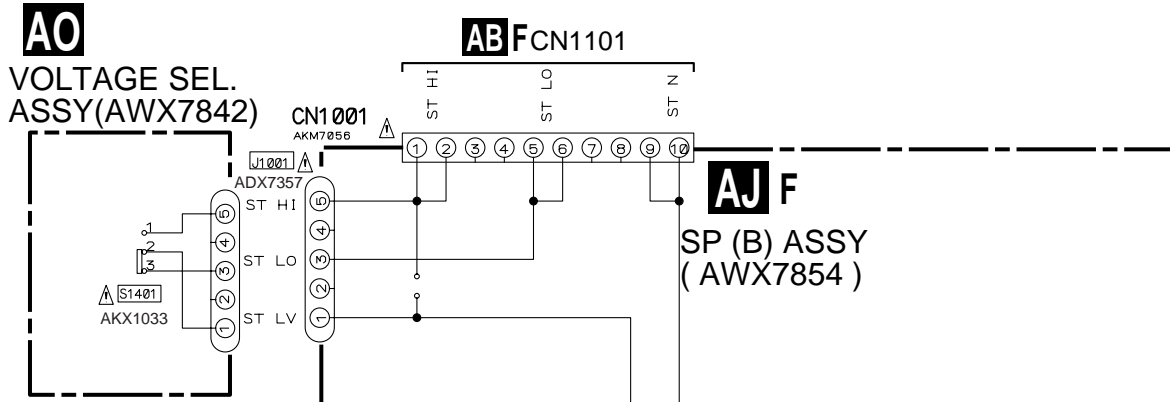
AO
VOLTAGE SEL. ASSY(AWX7842)

AB F CN1101
ST HI
ST LO
ST N

CN1001
AKM7056
1 2 3 4 5 6 7 8 9 10

J1001
ADX7357
5 ST HI
4
3 ST LO
2
1 ST LV

5
4
3
2
1

1
2
3

S1401
AKX1033

AJ F
SP (B) ASSY
( AWX7854 )